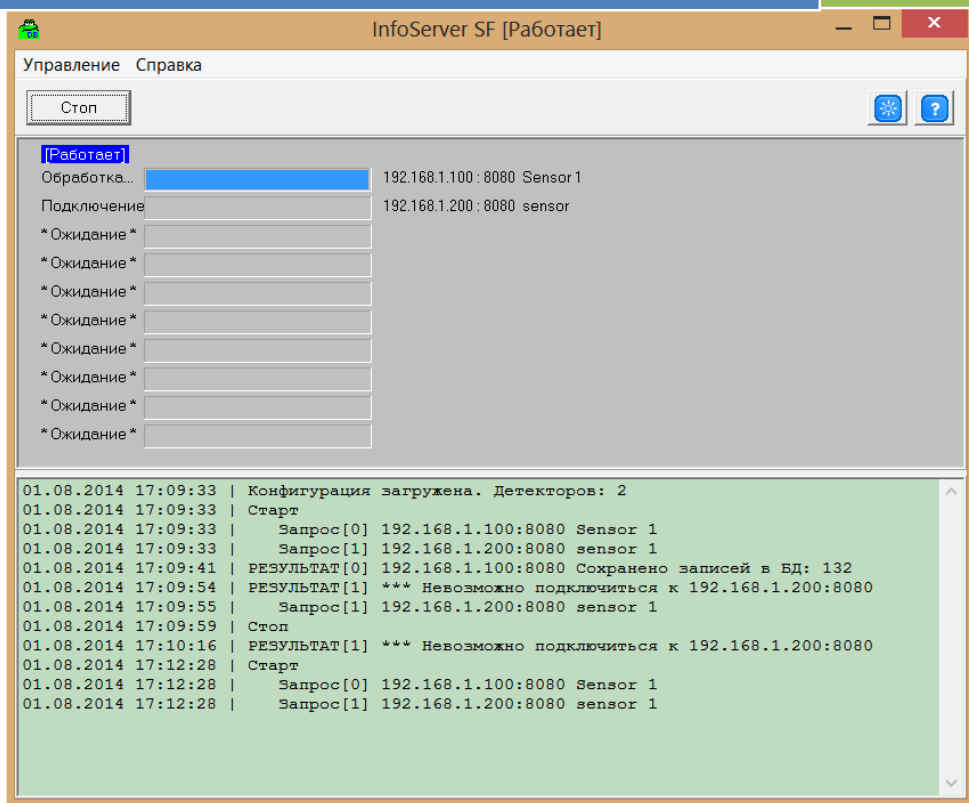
InfoServer SF [Работает]

Управление Справка

Стоп

[Работает]
Обработка... 192.168.1.100 : 8080 Sensor 1
Подключение 192.168.1.200 : 8080 sensor
* Ожидание *
* Ожидание *
* Ожидание *
* Ожидание *
* Ожидание *
* Ожидание *
* Ожидание *
* Ожидание *

01.08.2014 17:09:33 | Конфигурация загружена. Детекторов: 2
01.08.2014 17:09:33 | Старт
01.08.2014 17:09:33 | Запрос[0] 192.168.1.100:8080 Sensor 1
01.08.2014 17:09:33 | Запрос[1] 192.168.1.200:8080 sensor 1
01.08.2014 17:09:41 | РЕЗУЛЬТАТ[0] 192.168.1.100:8080 Сохранено записей в БД: 132
01.08.2014 17:09:54 | РЕЗУЛЬТАТ[1] *** Невозможно подключиться к 192.168.1.200:8080
01.08.2014 17:09:55 | Запрос[1] 192.168.1.200:8080 sensor 1
01.08.2014 17:09:59 | Стоп
01.08.2014 17:10:16 | РЕЗУЛЬТАТ[1] *** Невозможно подключиться к 192.168.1.200:8080
01.08.2014 17:12:28 | Старт
01.08.2014 17:12:28 | Запрос[0] 192.168.1.100:8080 Sensor 1
01.08.2014 17:12:28 | Запрос[1] 192.168.1.200:8080 sensor 1